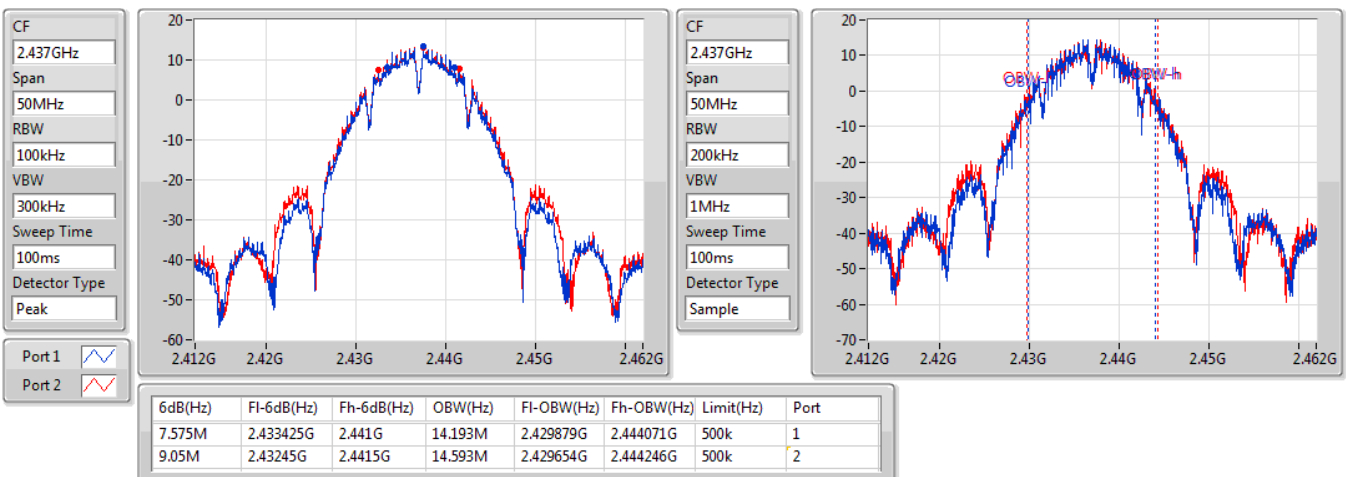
CF
2.437GHz
Span
50MHz
RBW
100kHz
VBW
300kHz
Sweep Time
100ms
Detector Type
Peak

Port 1
Port 2

20
10
0
-10
-20
-30
-40
-50
-60
2.412G 2.42G 2.43G 2.44G 2.45G 2.462G

CF
2.437GHz
Span
50MHz
RBW
200kHz
VBW
1MHz
Sweep Time
100ms
Detector Type
Sample

20
10
0
-10
-20
-30
-40
-50
-60
-70
OBW-l
OBW-h
2.412G 2.42G 2.43G 2.44G 2.45G 2.462G

| 6dB(Hz) | Fl-6dB(Hz) | Fh-6dB(Hz) | OBW(Hz) | Fl-OBW(Hz) | Fh-OBW(Hz) | Limit(Hz) | Port |
|---|---|---|---|---|---|---|---|
| 7.575M | 2.433425G | 2.441G | 14.193M | 2.429879G | 2.444071G | 500k | 1 |
| 9.05M | 2.43245G | 2.4415G | 14.593M | 2.429654G | 2.444246G | 500k | 2 |